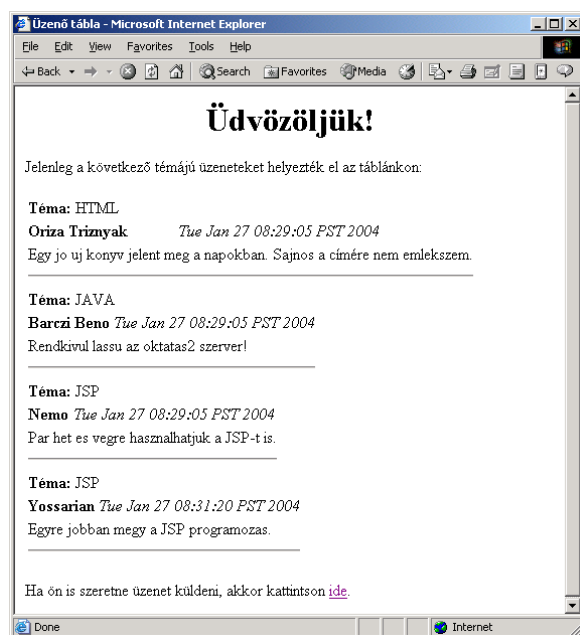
Üzenő tábla - Microsoft Internet Explorer

File Edit View Favorites Tools Help

Back Search Favorites Media

# Üdvözöljük!

Jelenleg a következő témájú üzeneteket helyezték el az táblánkon:

**Téma:** HTML
**Oriza Triznyak** *Tue Jan 27 08:29:05 PST 2004*
Egy jo uj konyv jelent meg a napokban. Sajnos a címére nem emlekszem.

**Téma:** JAVA
**Barczi Beno** *Tue Jan 27 08:29:05 PST 2004*
Rendkivul lassu az oktatas2 szerver!

**Téma:** JSP
**Nemo** *Tue Jan 27 08:29:05 PST 2004*
Par het es vegre hasznalhatjuk a JSP-t is.

**Téma:** JSP
**Yossarian** *Tue Jan 27 08:31:20 PST 2004*
Egyre jobban megy a JSP programozas.

Ha ön is szeretne üzenet küldeni, akkor kattintson ide.

Done

Internet